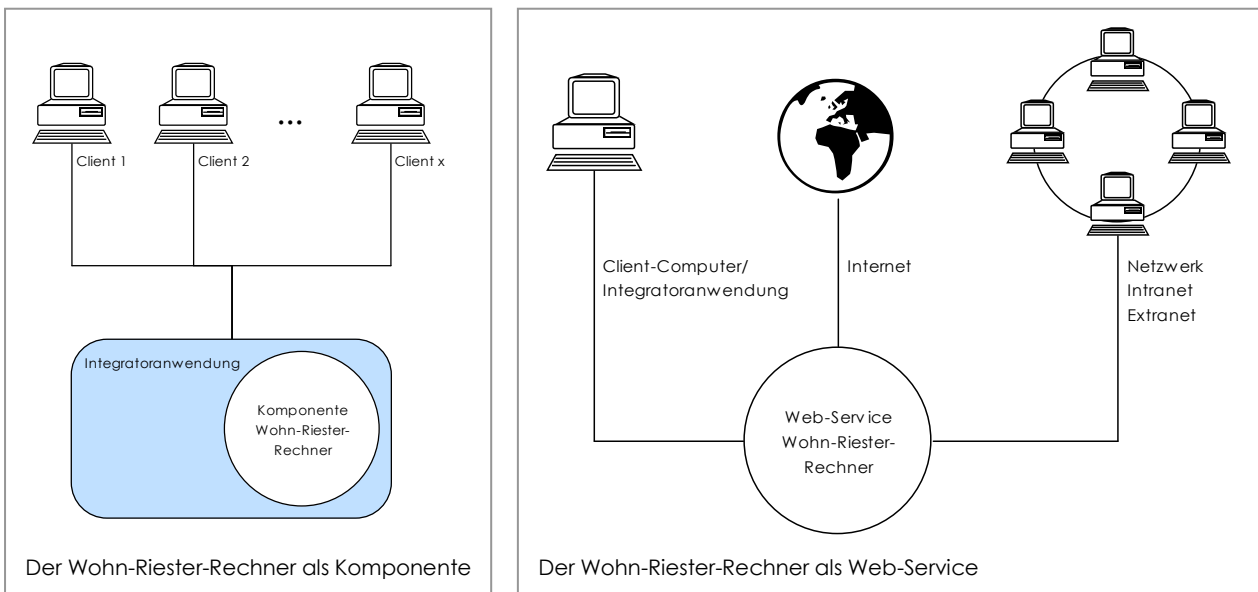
...

Client 1

Client 2

Client x

Integratoranwendung

Komponente Wohn-Riester-Rechner

Der Wohn-Riester-Rechner als Komponente

Client-Computer/ Integratoranwendung

Internet

Netzwerk
Intranet
Extranet

Web-Service Wohn-Riester-Rechner

Der Wohn-Riester-Rechner als Web-Service